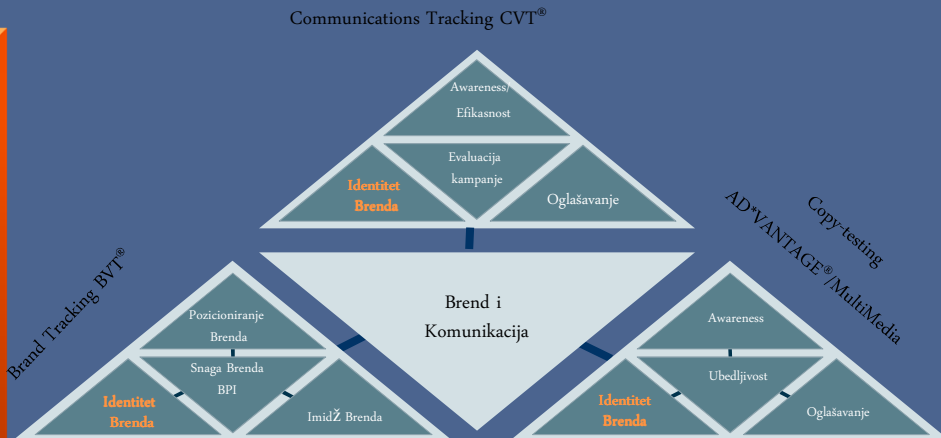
Communications Tracking CVT®

Awareness/ Efikasnost

Evaluacija kampanje

Identitet Brenda

Oglašavanje

Brend i Komunikacija

Brand Tracking BVT®

Pozicioniranje Brenda

Snaga Brenda BPI

Identitet Brenda

ImidŽ Brenda

Copy-testing

AD*VANTAGE®/MultiMedia

Awareness

Ubedljivost

Identitet Brenda

Oglašavanje